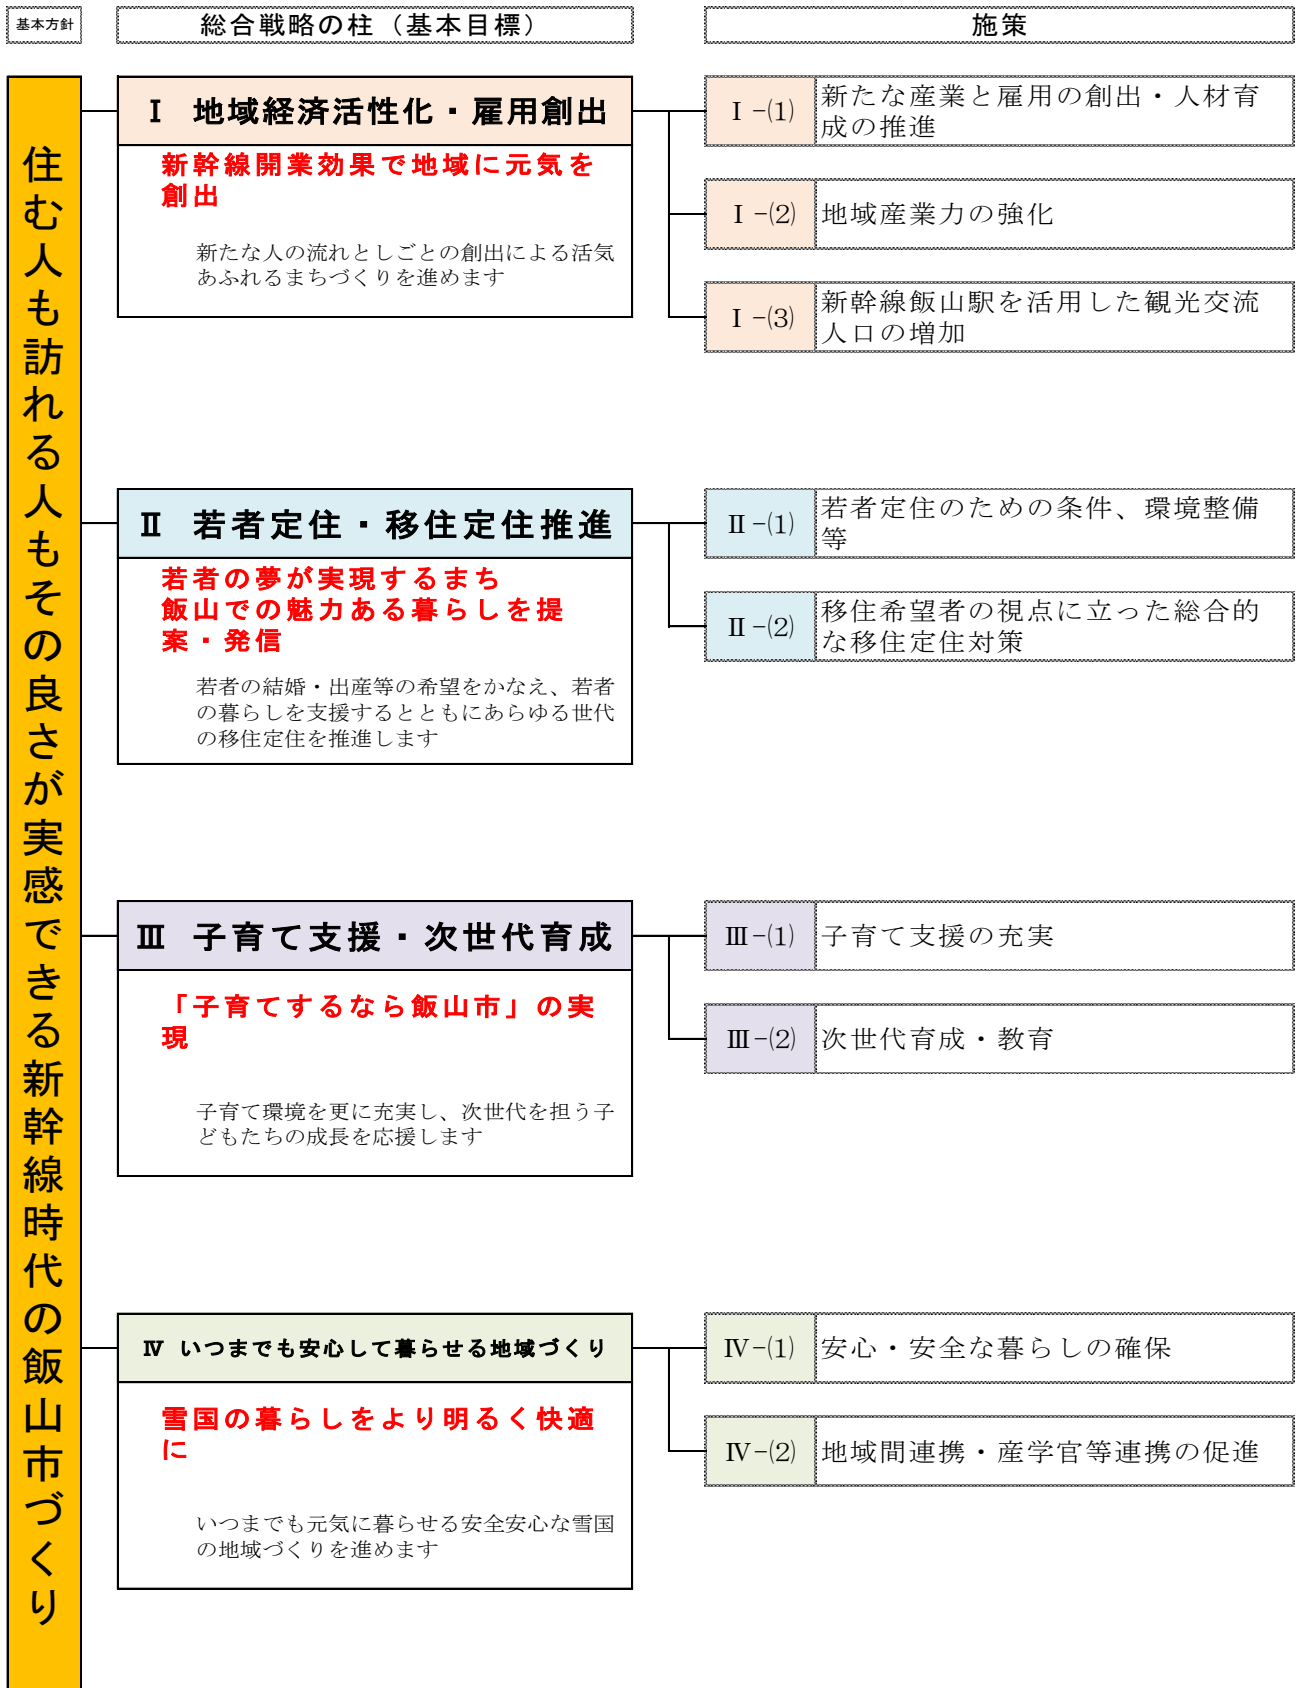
基本方針

総合戦略の柱（基本目標）

施策

住む人も訪れる人もその良さが実感できる新幹線時代の飯山市づくり

Ⅰ　地域経済活性化・雇用創出

新幹線開業効果で地域に元気を創出

新たな人の流れとしごとの創出による活気あふれるまちづくりを進めます

Ⅰ－(1)　新たな産業と雇用の創出・人材育成の推進

Ⅰ－(2)　地域産業力の強化

Ⅰ－(3)　新幹線飯山駅を活用した観光交流人口の増加

Ⅱ　若者定住・移住定住推進

若者の夢が実現するまち
飯山での魅力ある暮らしを提案・発信

若者の結婚・出産等の希望をかなえ、若者の暮らしを支援するとともにあらゆる世代の移住定住を推進します

Ⅱ－(1)　若者定住のための条件、環境整備等

Ⅱ－(2)　移住希望者の視点に立った総合的な移住定住対策

Ⅲ　子育て支援・次世代育成

「子育てするなら飯山市」の実現

子育て環境を更に充実し、次世代を担う子どもたちの成長を応援します

Ⅲ－(1)　子育て支援の充実

Ⅲ－(2)　次世代育成・教育

Ⅳ　いつまでも安心して暮らせる地域づくり

雪国の暮らしをより明るく快適に

いつまでも元気に暮らせる安全安心な雪国の地域づくりを進めます

Ⅳ－(1)　安心・安全な暮らしの確保

Ⅳ－(2)　地域間連携・産学官等連携の促進